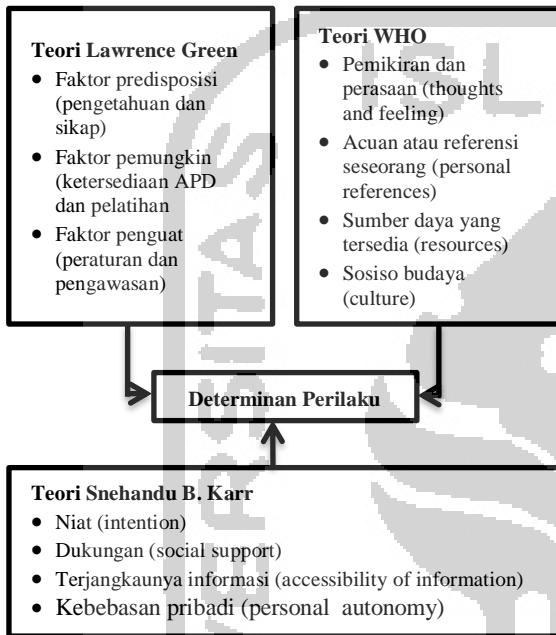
**Teori Lawrence Green**
- Faktor predisposisi (pengetahuan dan sikap)
- Faktor pemungkin (ketersediaan APD dan pelatihan
- Faktor penguat (peraturan dan pengawasan)

**Teori WHO**
- Pemikiran dan perasaan (thoughts and feeling)
- Acuan atau referensi seseorang (personal references)
- Sumber daya yang tersedia (resources)
- Sosiso budaya (culture)

**Determinan Perilaku**

**Teori Snehandu B. Karr**
- Niat (intention)
- Dukungan (social support)
- Terjangkaunya informasi (accessibility of information)
- Kebebasan pribadi (personal autonomy)